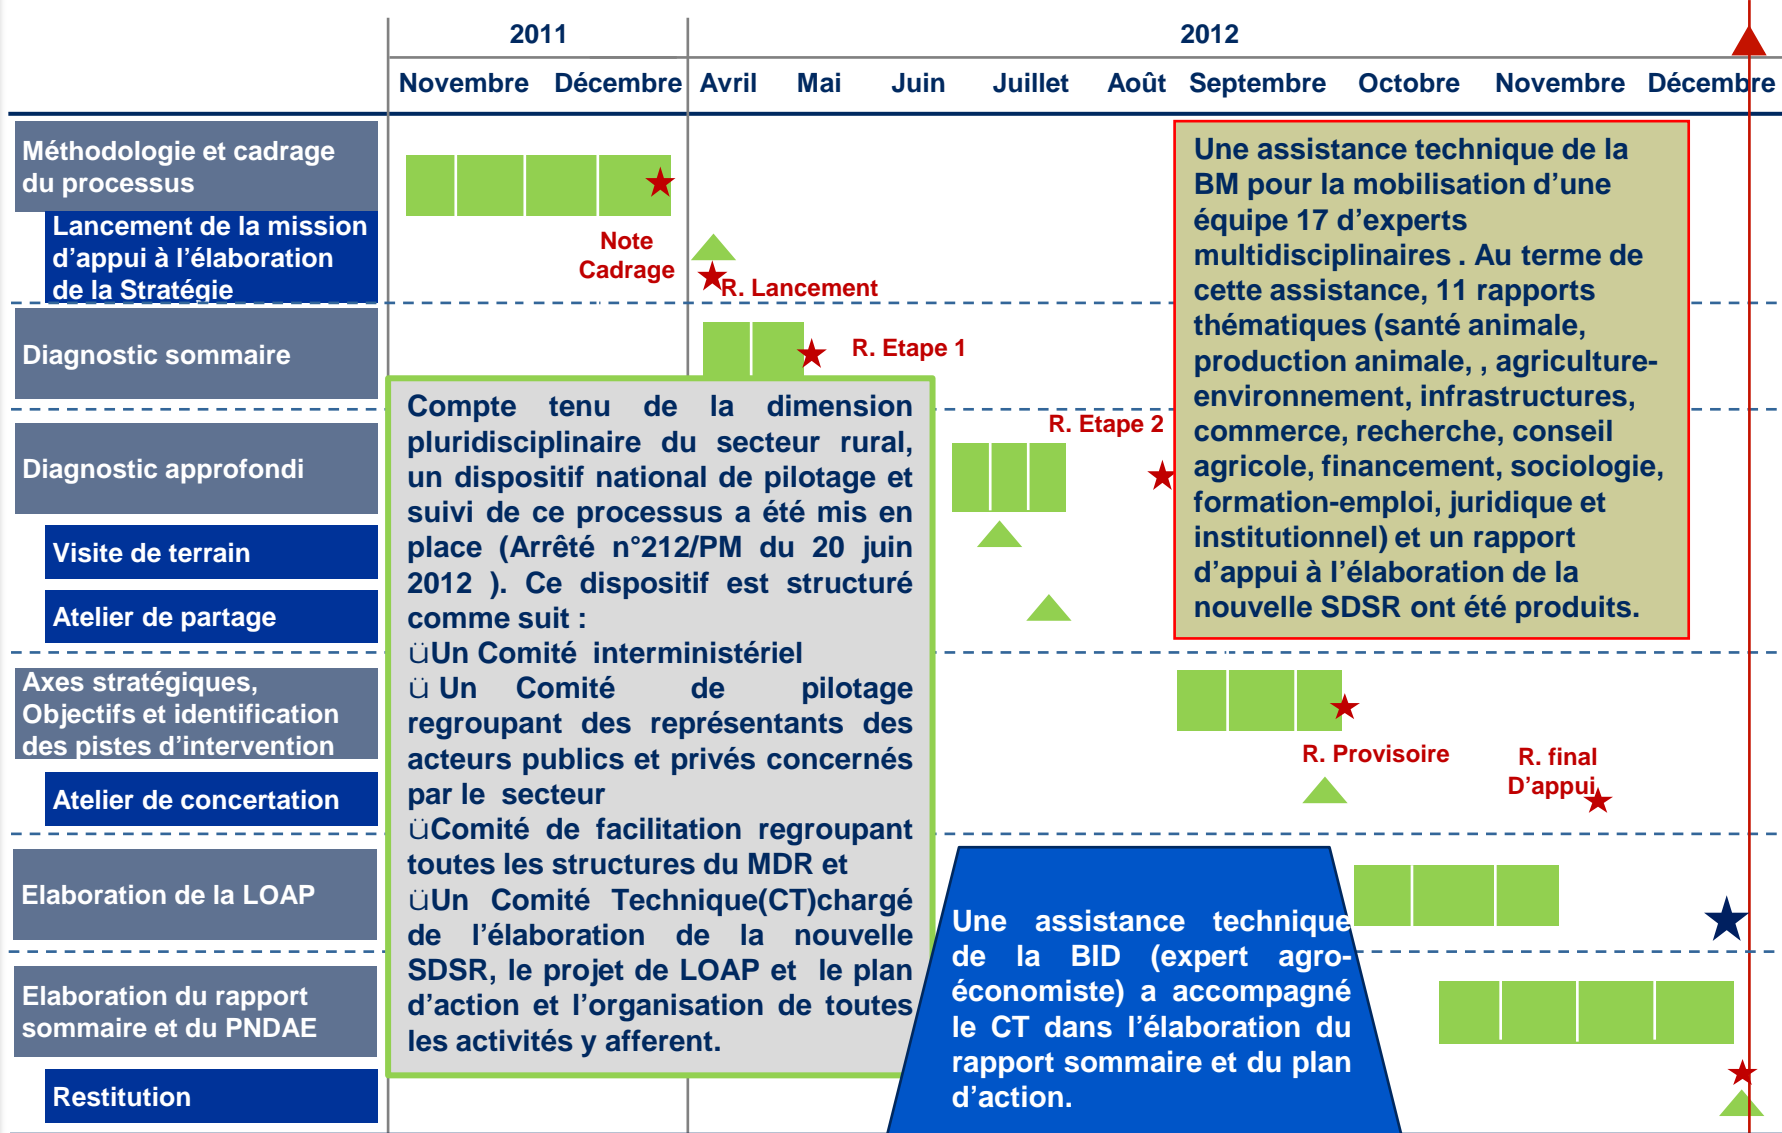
| | 2011 | | 2012 | | | | | | | | |
|---|---|---|---|---|---|---|---|---|---|---|---|
| | Novembre | Décembre | Avril | Mai | Juin | Juillet | Août | Septembre | Octobre | Novembre | Décembre |

Méthodologie et cadrage du processus

Lancement de la mission d'appui à l'élaboration de la Stratégie

Note Cadrage

R. Lancement

Diagnostic sommaire

R. Etape 1

Diagnostic approfondi

R. Etape 2

Visite de terrain

Atelier de partage

Axes stratégiques, Objectifs et identification des pistes d'intervention

Atelier de concertation

R. Provisoire

R. final D'appui

Elaboration de la LOAP

Elaboration du rapport sommaire et du PNDAE

Restitution

Compte tenu de la dimension pluridisciplinaire du secteur rural, un dispositif national de pilotage et suivi de ce processus a été mis en place (Arrêté n°212/PM du 20 juin 2012 ). Ce dispositif est structuré comme suit :
üUn Comité interministériel
ü Un Comité de pilotage regroupant des représentants des acteurs publics et privés concernés par le secteur
üComité de facilitation regroupant toutes les structures du MDR et
üUn Comité Technique(CT)chargé de l'élaboration de la nouvelle SDSR, le projet de LOAP et le plan d'action et l'organisation de toutes les activités y afferent.

Une assistance technique de la BM pour la mobilisation d'une équipe 17 d'experts multidisciplinaires . Au terme de cette assistance, 11 rapports thématiques (santé animale, production animale, , agriculture-environnement, infrastructures, commerce, recherche, conseil agricole, financement, sociologie, formation-emploi, juridique et institutionnel) et un rapport d'appui à l'élaboration de la nouvelle SDSR ont été produits.

Une assistance technique de la BID (expert agro-économiste) a accompagné le CT dans l'élaboration du rapport sommaire et du plan d'action.